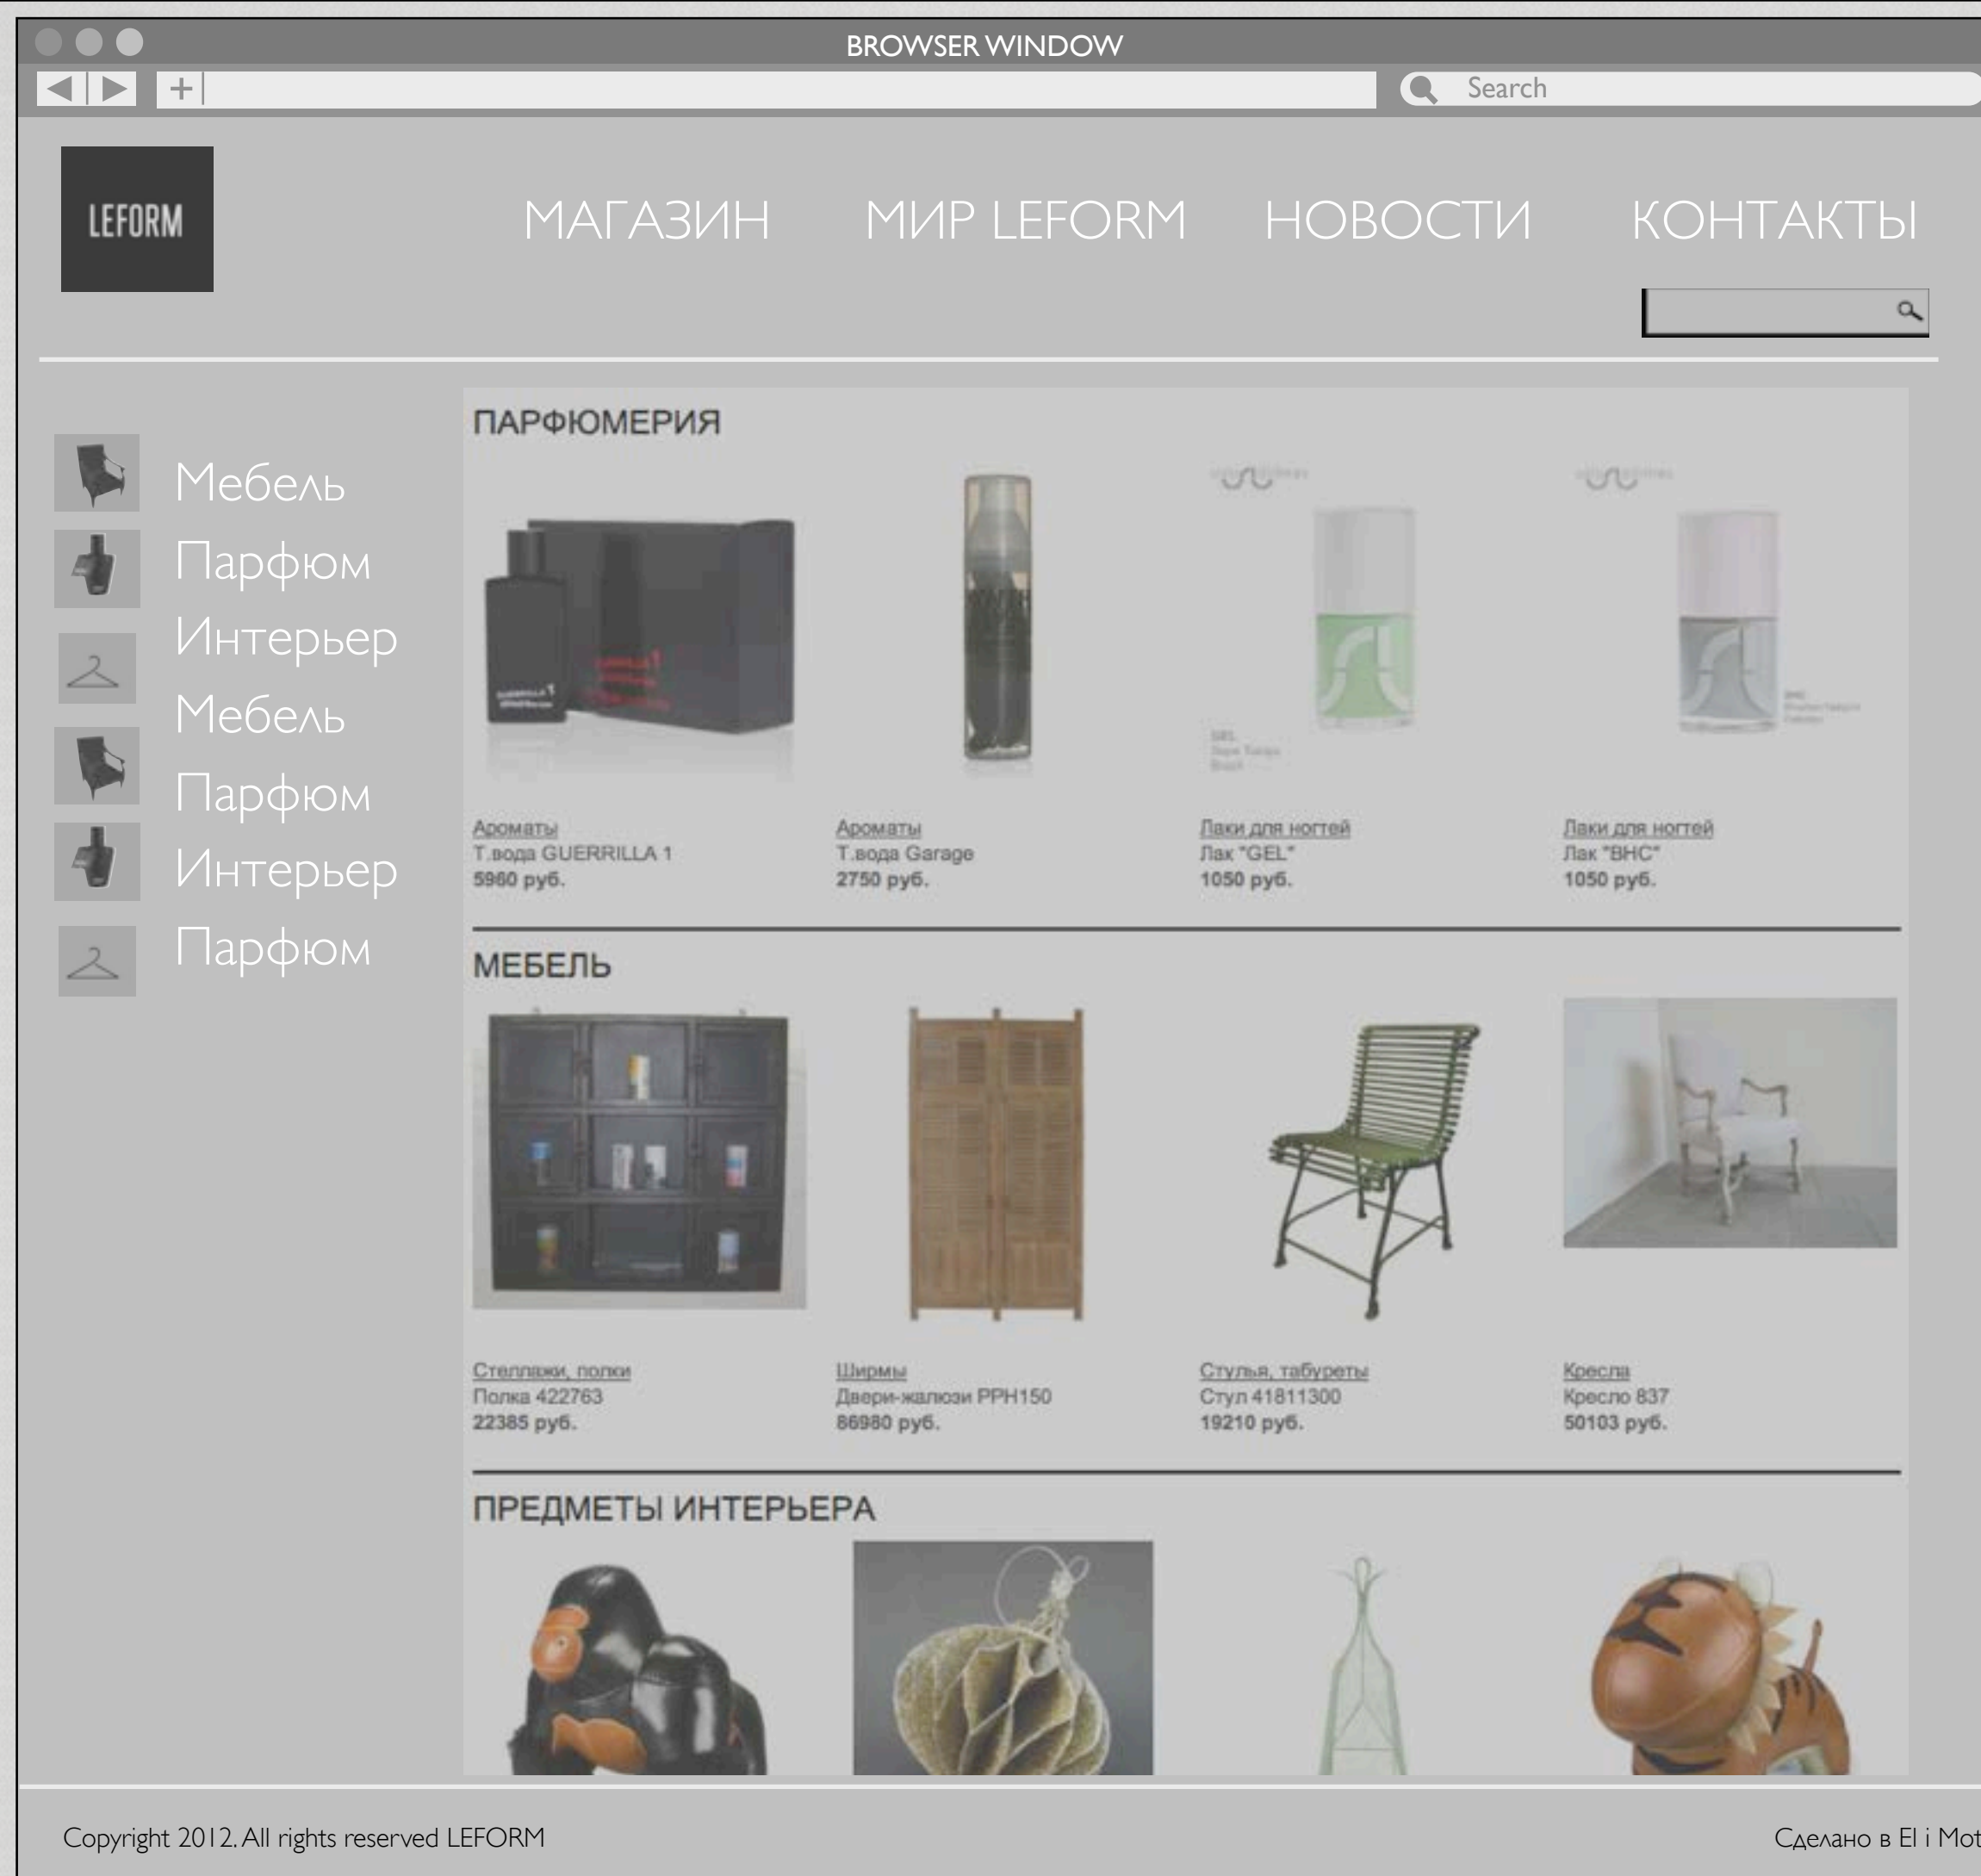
BROWSER WINDOW

Search

LEFORM

МАГАЗИН МИР LEFORM НОВОСТИ КОНТАКТЫ

Мебель
Парфюм
Интерьер
Мебель
Парфюм
Интерьер
Парфюм

ПАРФЮМЕРИЯ

Ароматы
Т.вода GUERRILLA 1
5960 руб.

Ароматы
Т.вода Garage
2750 руб.

Лаки для ногтей
Лак "GEL"
1050 руб.

Лаки для ногтей
Лак "BHC"
1050 руб.

МЕБЕЛЬ

Стеллажи, полки
Полка 422763
22385 руб.

Ширмы
Двери-жалюзи PPH150
86980 руб.

Стулья, табуреты
Стул 41811300
19210 руб.

Кресла
Кресло 837
50103 руб.

ПРЕДМЕТЫ ИНТЕРЬЕРА

Copyright 2012. All rights reserved LEFORM

Сделано в El i Mot